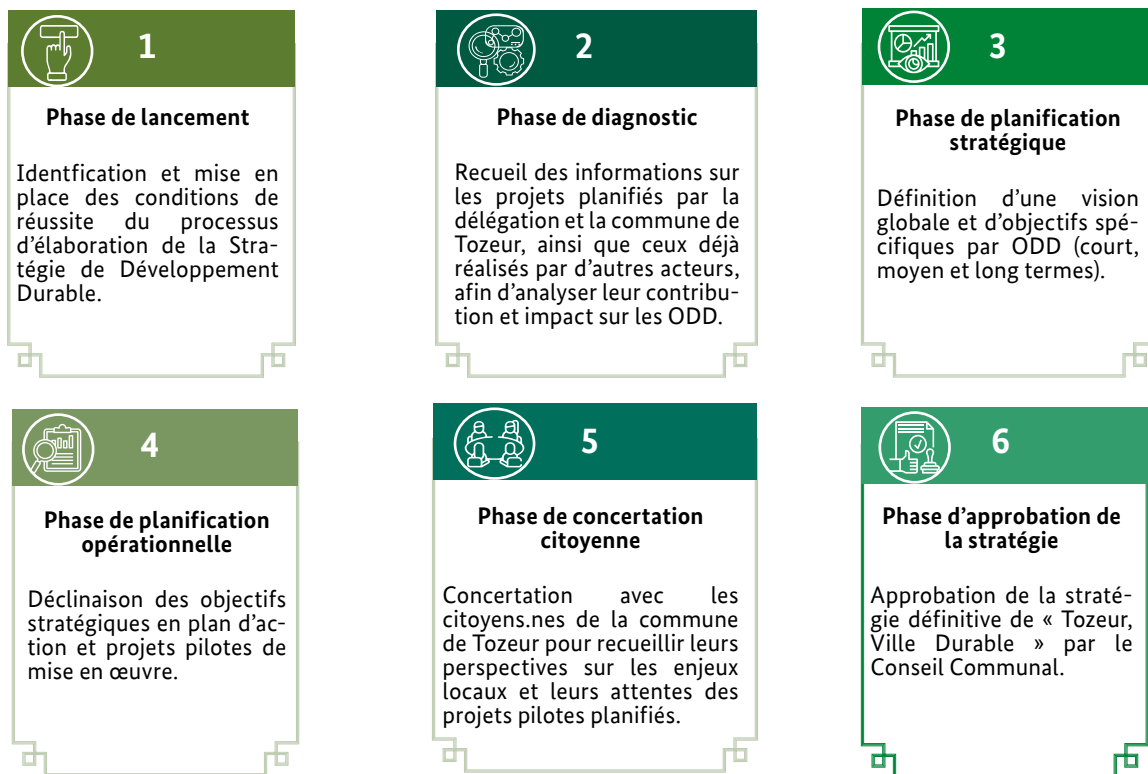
1

Phase de lancement

Identfication et mise en place des conditions de réussite du processus d'élaboration de la Stratégie de Développement Durable.

2

Phase de diagnostic

Recueil des informations sur les projets planifiés par la délégation et la commune de Tozeur, ainsi que ceux déjà réalisés par d'autres acteurs, afin d'analyser leur contribution et impact sur les ODD.

3

Phase de planification stratégique

Définition d'une vision globale et d'objectifs spécifiques par ODD (court, moyen et long termes).

4

Phase de planification opérationnelle

Déclinaison des objectifs stratégiques en plan d'action et projets pilotes de mise en œuvre.

5

Phase de concertation citoyenne

Concertation avec les citoyens.nes de la commune de Tozeur pour recueillir leurs perspectives sur les enjeux locaux et leurs attentes des projets pilotes planifiés.

6

Phase d'approbation de la stratégie

Approbation de la stratégie définitive de « Tozeur, Ville Durable » par le Conseil Communal.